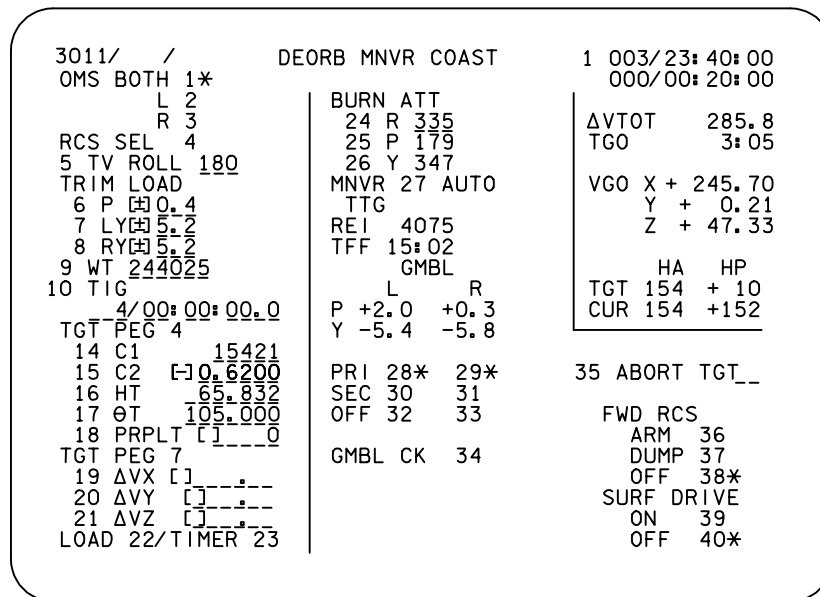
3011/ / DEORB MNVR COAST 1 003/23:40:00
000/00:20:00

OMS BOTH 1*
L 2
R 3
RCS SEL 4
5 TV ROLL 180
TRIM LOAD
6 P [+]0.4
7 LY[+]5.2
8 RY[+]5.2
9 WT 244025
10 TIG
4/00:00:00.0
TGT PEG 4
14 C1 15421
15 C2 [-]0.6200
16 HT 65.832
17 θT 105.000
18 PRPLT [ ] 0
TGT PEG 7
19 ΔVX [ ] .
20 ΔVY [ ] .
21 ΔVZ [ ] .
LOAD 22/TIMER 23

BURN ATT
24 R 335
25 P 179
26 Y 347
MNVR 27 AUTO
TTG
REI 4075
TFF 15:02
GMBL
L R
P +2.0 +0.3
Y -5.4 -5.8

PRI 28* 29*
SEC 30 31
OFF 32 33

GMBL CK 34

ΔVTOT 285.8
TGO 3:05

VGO X + 245.70
Y + 0.21
Z + 47.33

| | HA | HP |
|---|---|---|
| TGT | 154 | + 10 |
| CUR | 154 | +152 |

35 ABORT TGT__

FWD RCS
ARM 36
DUMP 37
OFF 38*
SURF DRIVE
ON 39
OFF 40*